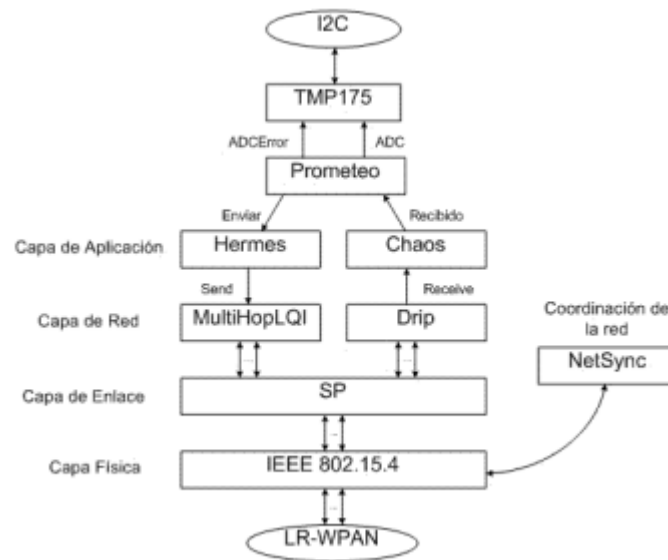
I2C

TMP175

ADCError

ADC

Prometeo

Enviar

Recibido

Capa de Aplicación

Hermes

Chaos

Send

Receive

Coordinación de la red

Capa de Red

MultiHopLQI

Drip

NetSync

Capa de Enlace

SP

Capa Física

IEEE 802.15.4

LR-WPAN